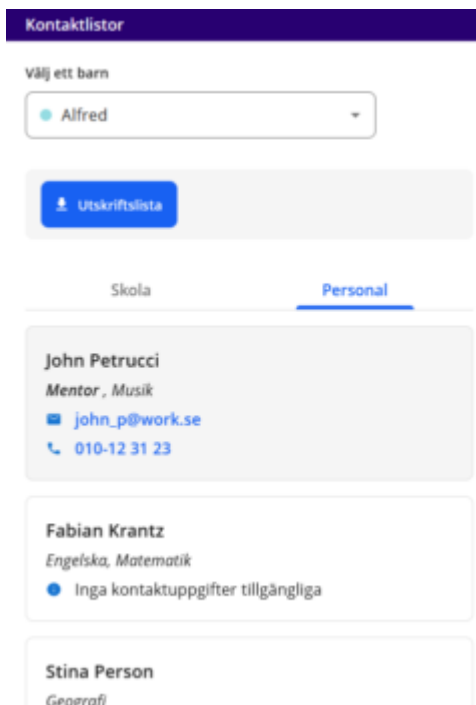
Kontaktlistor

Välj ett barn

Alfred

Utskriftslista

Skola

Personal

John Petrucci

Mentor , Musik

john_p@work.se

010-12 31 23

Fabian Krantz

Engelska, Matematik

Inga kontaktuppgifter tillgängliga

Stina Person

Geografi